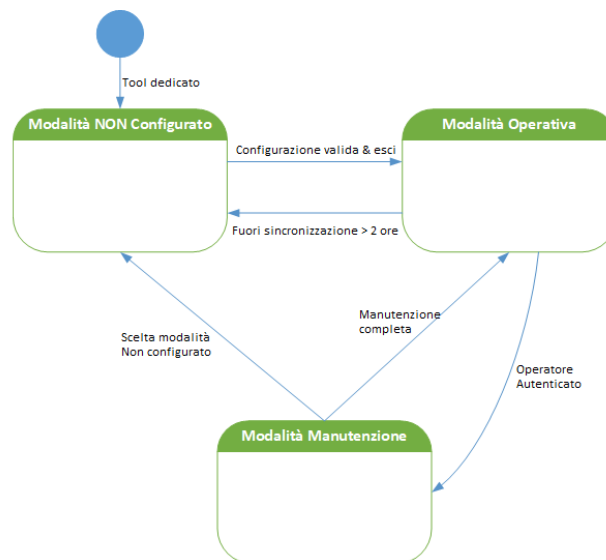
Tool dedicato

Modalità NON Configurato

Configurazione valida & esci

Modalità Operativa

Fuori sincronizzazione > 2 ore

Scelta modalità
Non configurato

Manutenzione
completa

Operatore
Autenticato

Modalità Manutenzione